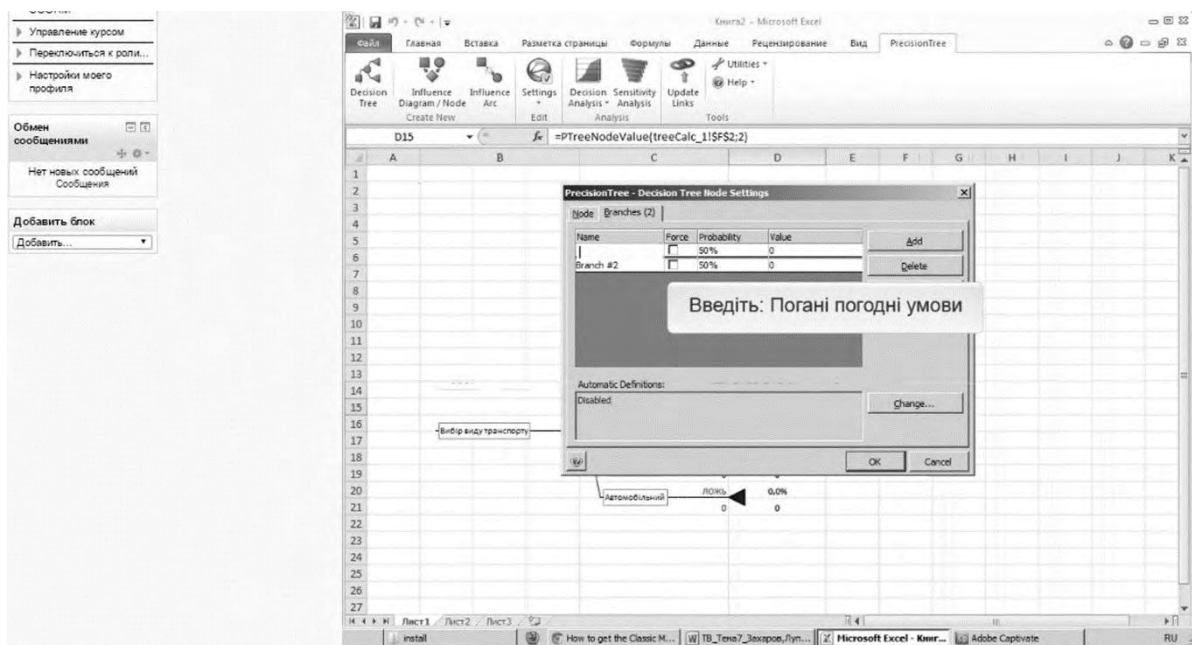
Управление курсом
Переключиться к роли...
Настройки моего профиля

Обмен сообщениями
Нет новых сообщений
Сообщения

Добавить блок
Добавить...

Книга2 - Microsoft Excel

Файл | Главная | Вставка | Разметка страницы | Формулы | Данные | Рецензирование | Вид | PrecisionTree

Decision Tree | Influence Diagram / Node | Influence Arc | Settings | Decision Analysis | Sensitivity Analysis | Update Links | Utilities | Help
Create New | Edit | Analysis | Tools

D15 | $f_x$ =PTreeNodeValue(treeCalc_1!$F$2;2)

A | B | C | D | E | F | G | H | I | J | K

PrecisionTree - Decision Tree Node Settings
Node | Branches (2)

| Name | Force | Probability | Value |
|---|---|---|---|
| | | 50% | 0 |
| Branch #2 | | 50% | 0 |

Add
Delete

Введіть: Погані погодні умови

Automatic Definitions:
Disabled
Change...

OK | Cancel

Вибір виду транспорту
Автомобільний
ЛОЖЬ
0,0%
0
0

Лист1 | Лист2 | Лист3

install | How to get the Classic M... | ТВ_Тема7_Захаров,Луп... | Microsoft Excel - Книг... | Adobe Captivate | RU